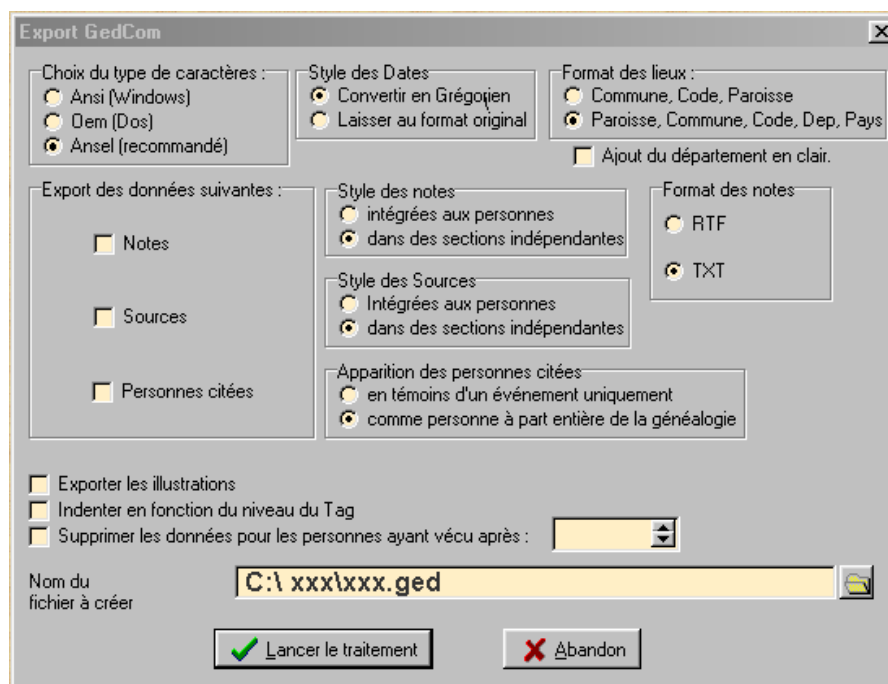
Export GedCom

Choix du type de caractères :
Ansi (Windows)
Oem (Dos)
Ansel (recommandé)

Style des Dates
Convertir en Grégorien
Laisser au format original

Format des lieux :
Commune, Code, Paroisse
Paroisse, Commune, Code, Dep, Pays

Ajout du département en clair.

Export des données suivantes :
Notes
Sources
Personnes citées

Style des notes
intégrées aux personnes
dans des sections indépendantes

Format des notes
RTF
TXT

Style des Sources
Intégrées aux personnes
dans des sections indépendantes

Apparition des personnes citées
en témoins d'un événement uniquement
comme personne à part entière de la généalogie

Exporter les illustrations
Indenter en fonction du niveau du Tag
Supprimer les données pour les personnes ayant vécu après :

Nom du fichier à créer
C:\ xxx\xxx.ged

Lancer le traitement
Abandon